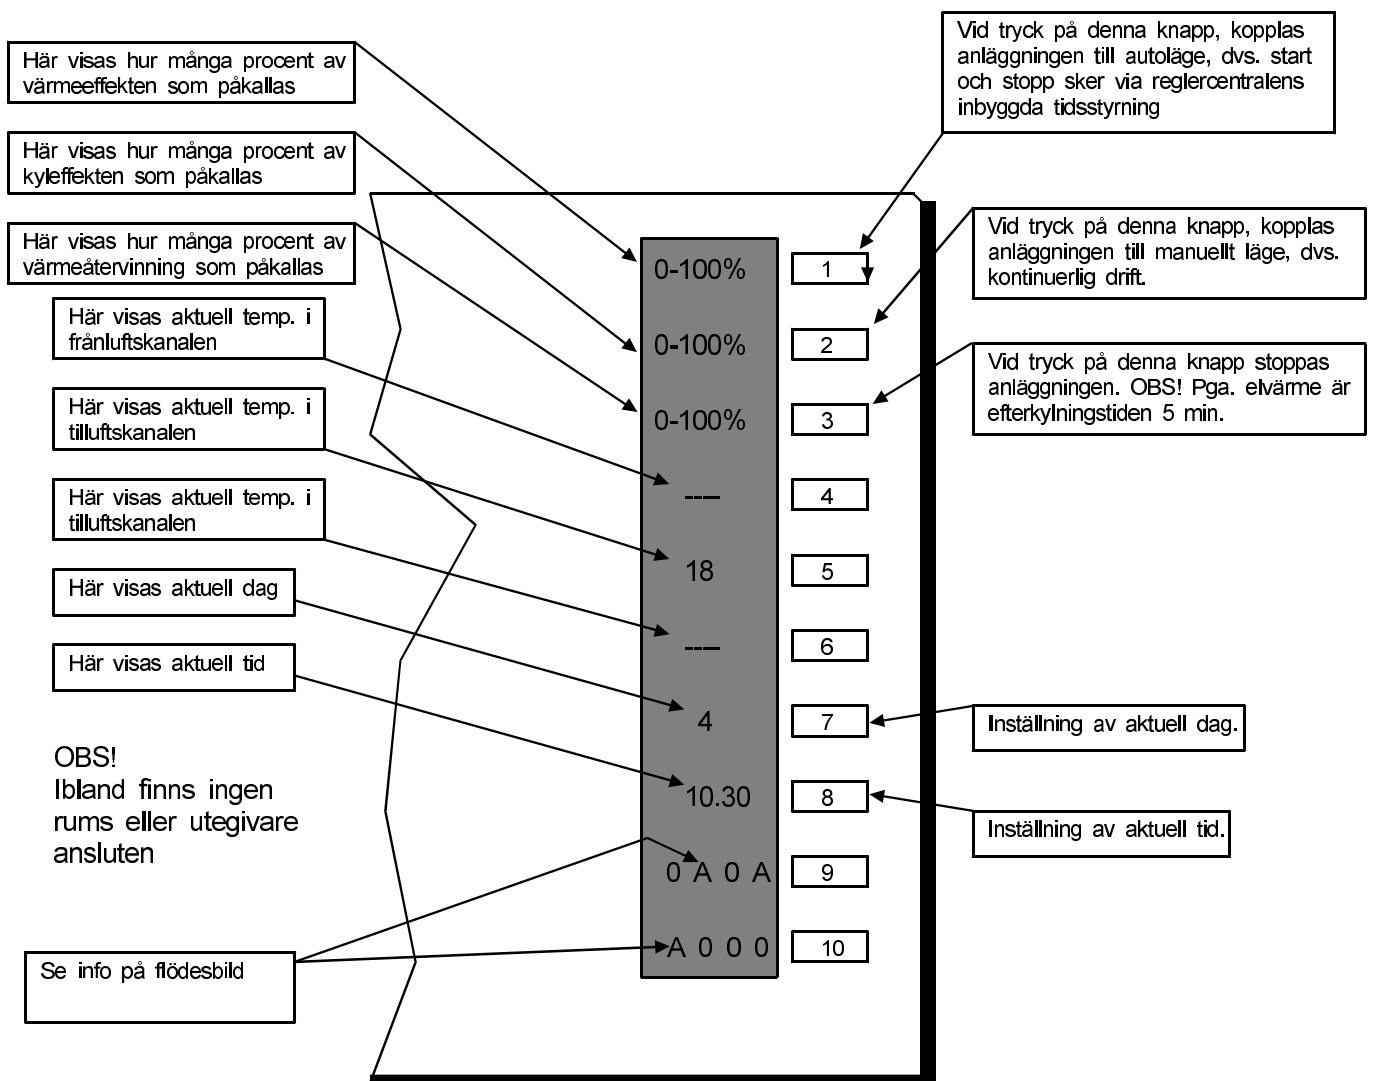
Här visas hur många procent av värmeeffekten som påkallas

Här visas hur många procent av kyleffekten som påkallas

Här visas hur många procent av värmeåtervinning som påkallas

Här visas aktuell temp. i frånluftskanalen

Här visas aktuell temp. i tilluftskanalen

Här visas aktuell temp. i tilluftskanalen

Här visas aktuell dag

Här visas aktuell tid

OBS!
Ibland finns ingen rums eller utegivare ansluten

Se info på flödesbild

0-100%

0-100%

0-100%

---

18

---

4

10.30

0 A 0 A

A 0 0 0

1

2

3

4

5

6

7

8

9

10

Vid tryck på denna knapp, kopplas anläggningen till autoläge, dvs. start och stopp sker via reglercentralens inbyggda tidsstyrning

Vid tryck på denna knapp, kopplas anläggningen till manuellt läge, dvs. kontinuerlig drift.

Vid tryck på denna knapp stoppas anläggningen. OBS! Pga. elvärme är efterkylningstiden 5 min.

Inställning av aktuell dag.

Inställning av aktuell tid.